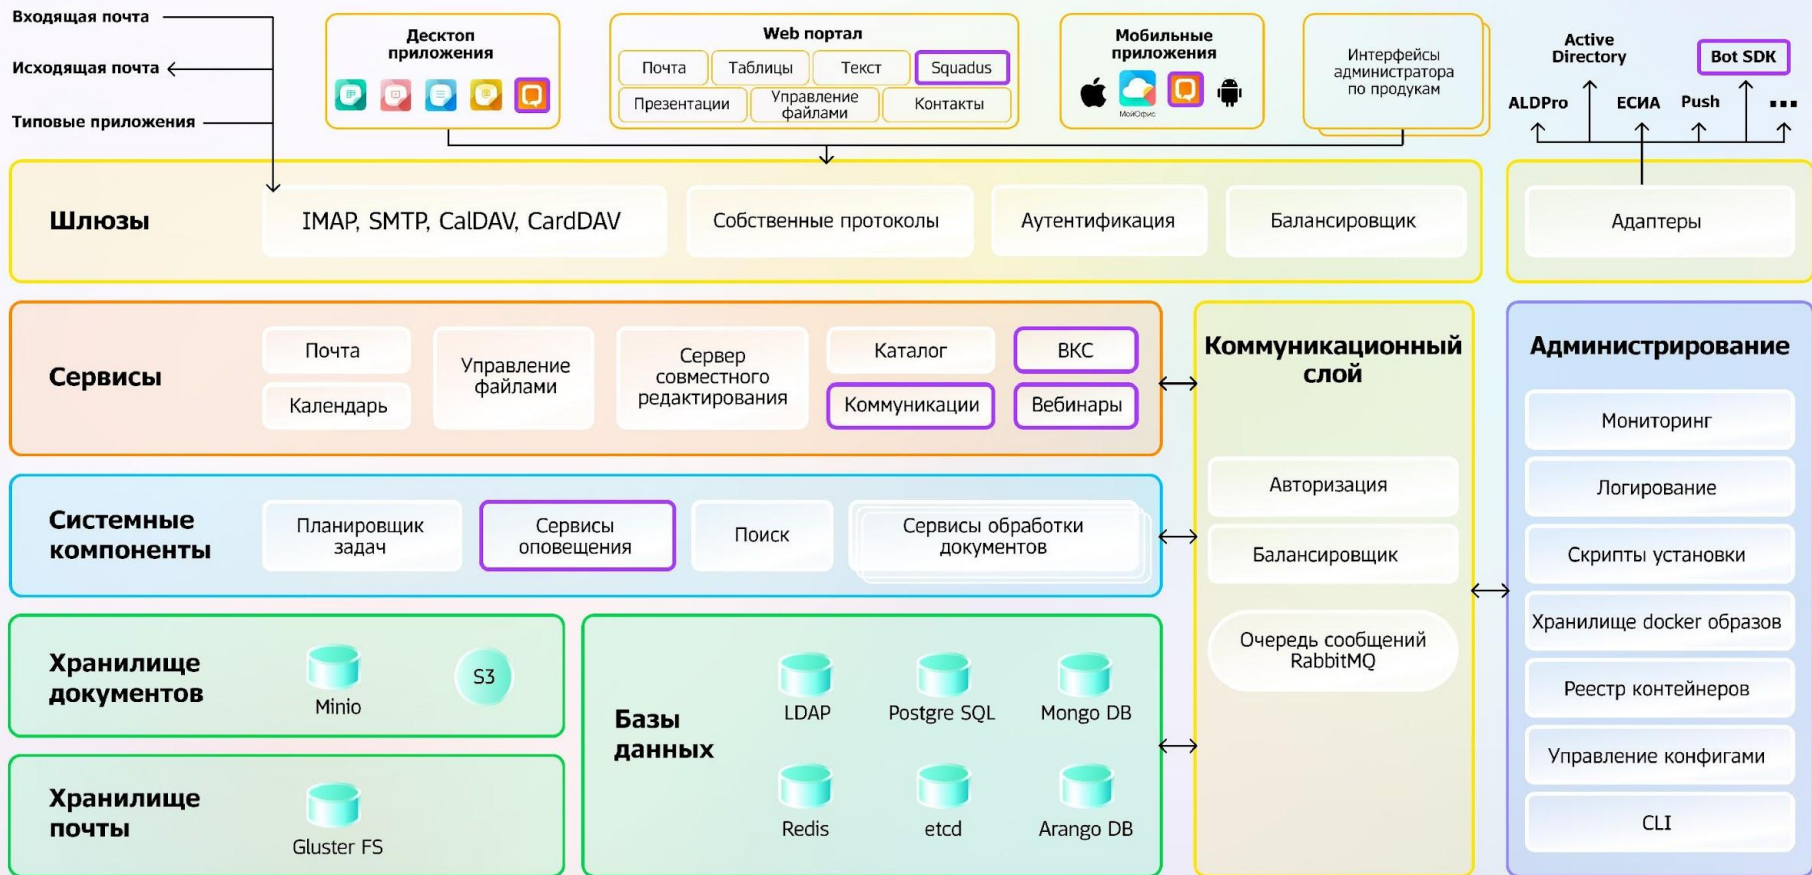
Входящая почта

Исходящая почта

Типовые приложения

Десктоп приложения

Web портал

Почта | Таблицы | Текст | Squadus

Презентации | Управление файлами | Контакты

Мобильные приложения

МойОфис

Интерфейсы администратора по продукам

Active Directory

Bot SDK

ALDPro | ЕСИА | Push | ...

Шлюзы

IMAP, SMTP, CalDAV, CardDAV

Собственные протоколы

Аутентификация

Балансировщик

Адаптеры

Сервисы

Почта

Календарь

Управление файлами

Сервер совместного редактирования

Каталог

Коммуникации

ВКС

Вебинары

Коммуникационный слой

Авторизация

Балансировщик

Очередь сообщений RabbitMQ

Администрирование

Мониторинг

Логирование

Скрипты установки

Хранилище docker образов

Реестр контейнеров

Управление конфигами

CLI

Системные компоненты

Планировщик задач

Сервисы оповещения

Поиск

Сервисы обработки документов

Хранилище документов

Minio

S3

Хранилище почты

Gluster FS

Базы данных

LDAP

Postgre SQL

Mongo DB

Redis

etcd

Arango DB